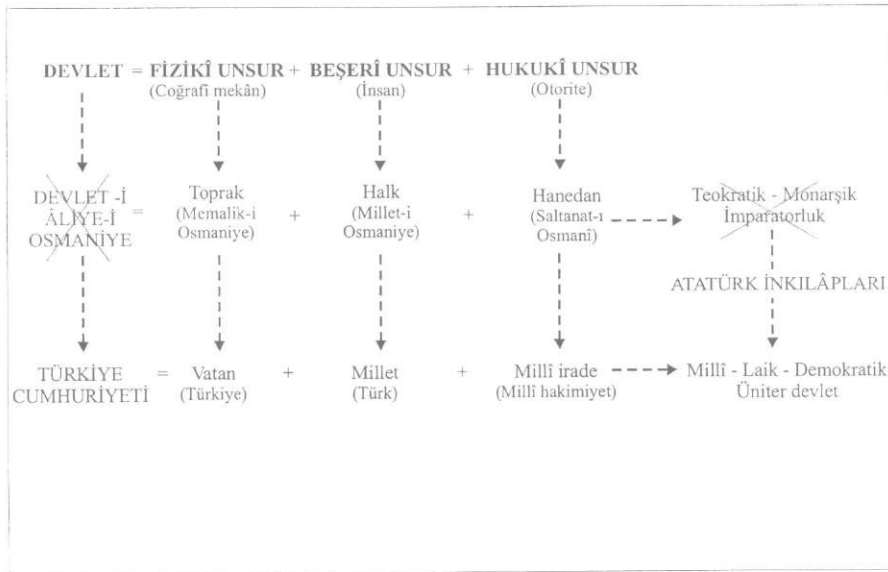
DEVLET = FİZİKÎ UNSUR + BEŞERÎ UNSUR + HUKUKÎ UNSUR
(Coğrafî mekân) (İnsan) (Otorite)

DEVLET-İ ÂLİYE-İ OSMANİYE = Toprak (Memalik-i Osmaniye) + Halk (Millet-i Osmaniye) + Hanedan (Saltanat-ı Osmanî) Teokratik - Monarşik İmparatorluk

ATATÜRK İNKILÂPLARI

TÜRKİYE CUMHURİYETİ = Vatan (Türkiye) + Millet (Türk) + Millî irade (Millî hakimiyet) Millî - Laik - Demokratik Üniter devlet